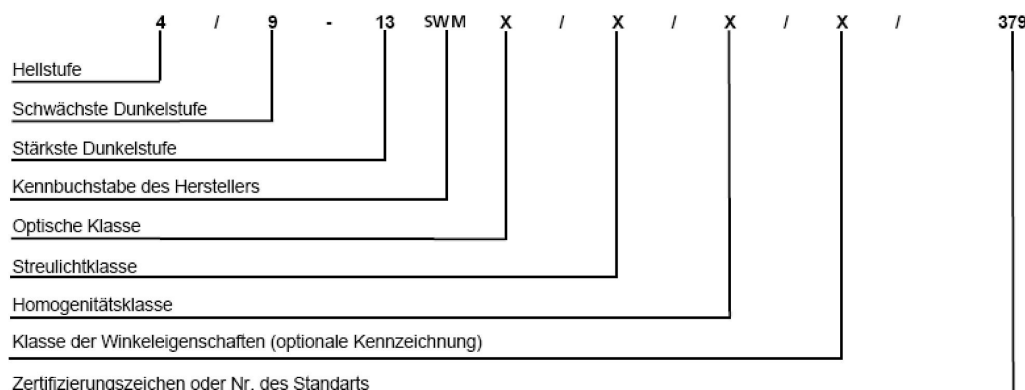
4 / 9 - 13 SWM X / X / X / X / 379

Hellstufe

Schwächste Dunkelstufe

Stärkste Dunkelstufe

Kennbuchstabe des Herstellers

Optische Klasse

Streulichtklasse

Homogenitätsklasse

Klasse der Winkeleigenschaften (optionale Kennzeichnung)

Zertifizierungszeichen oder Nr. des Standarts